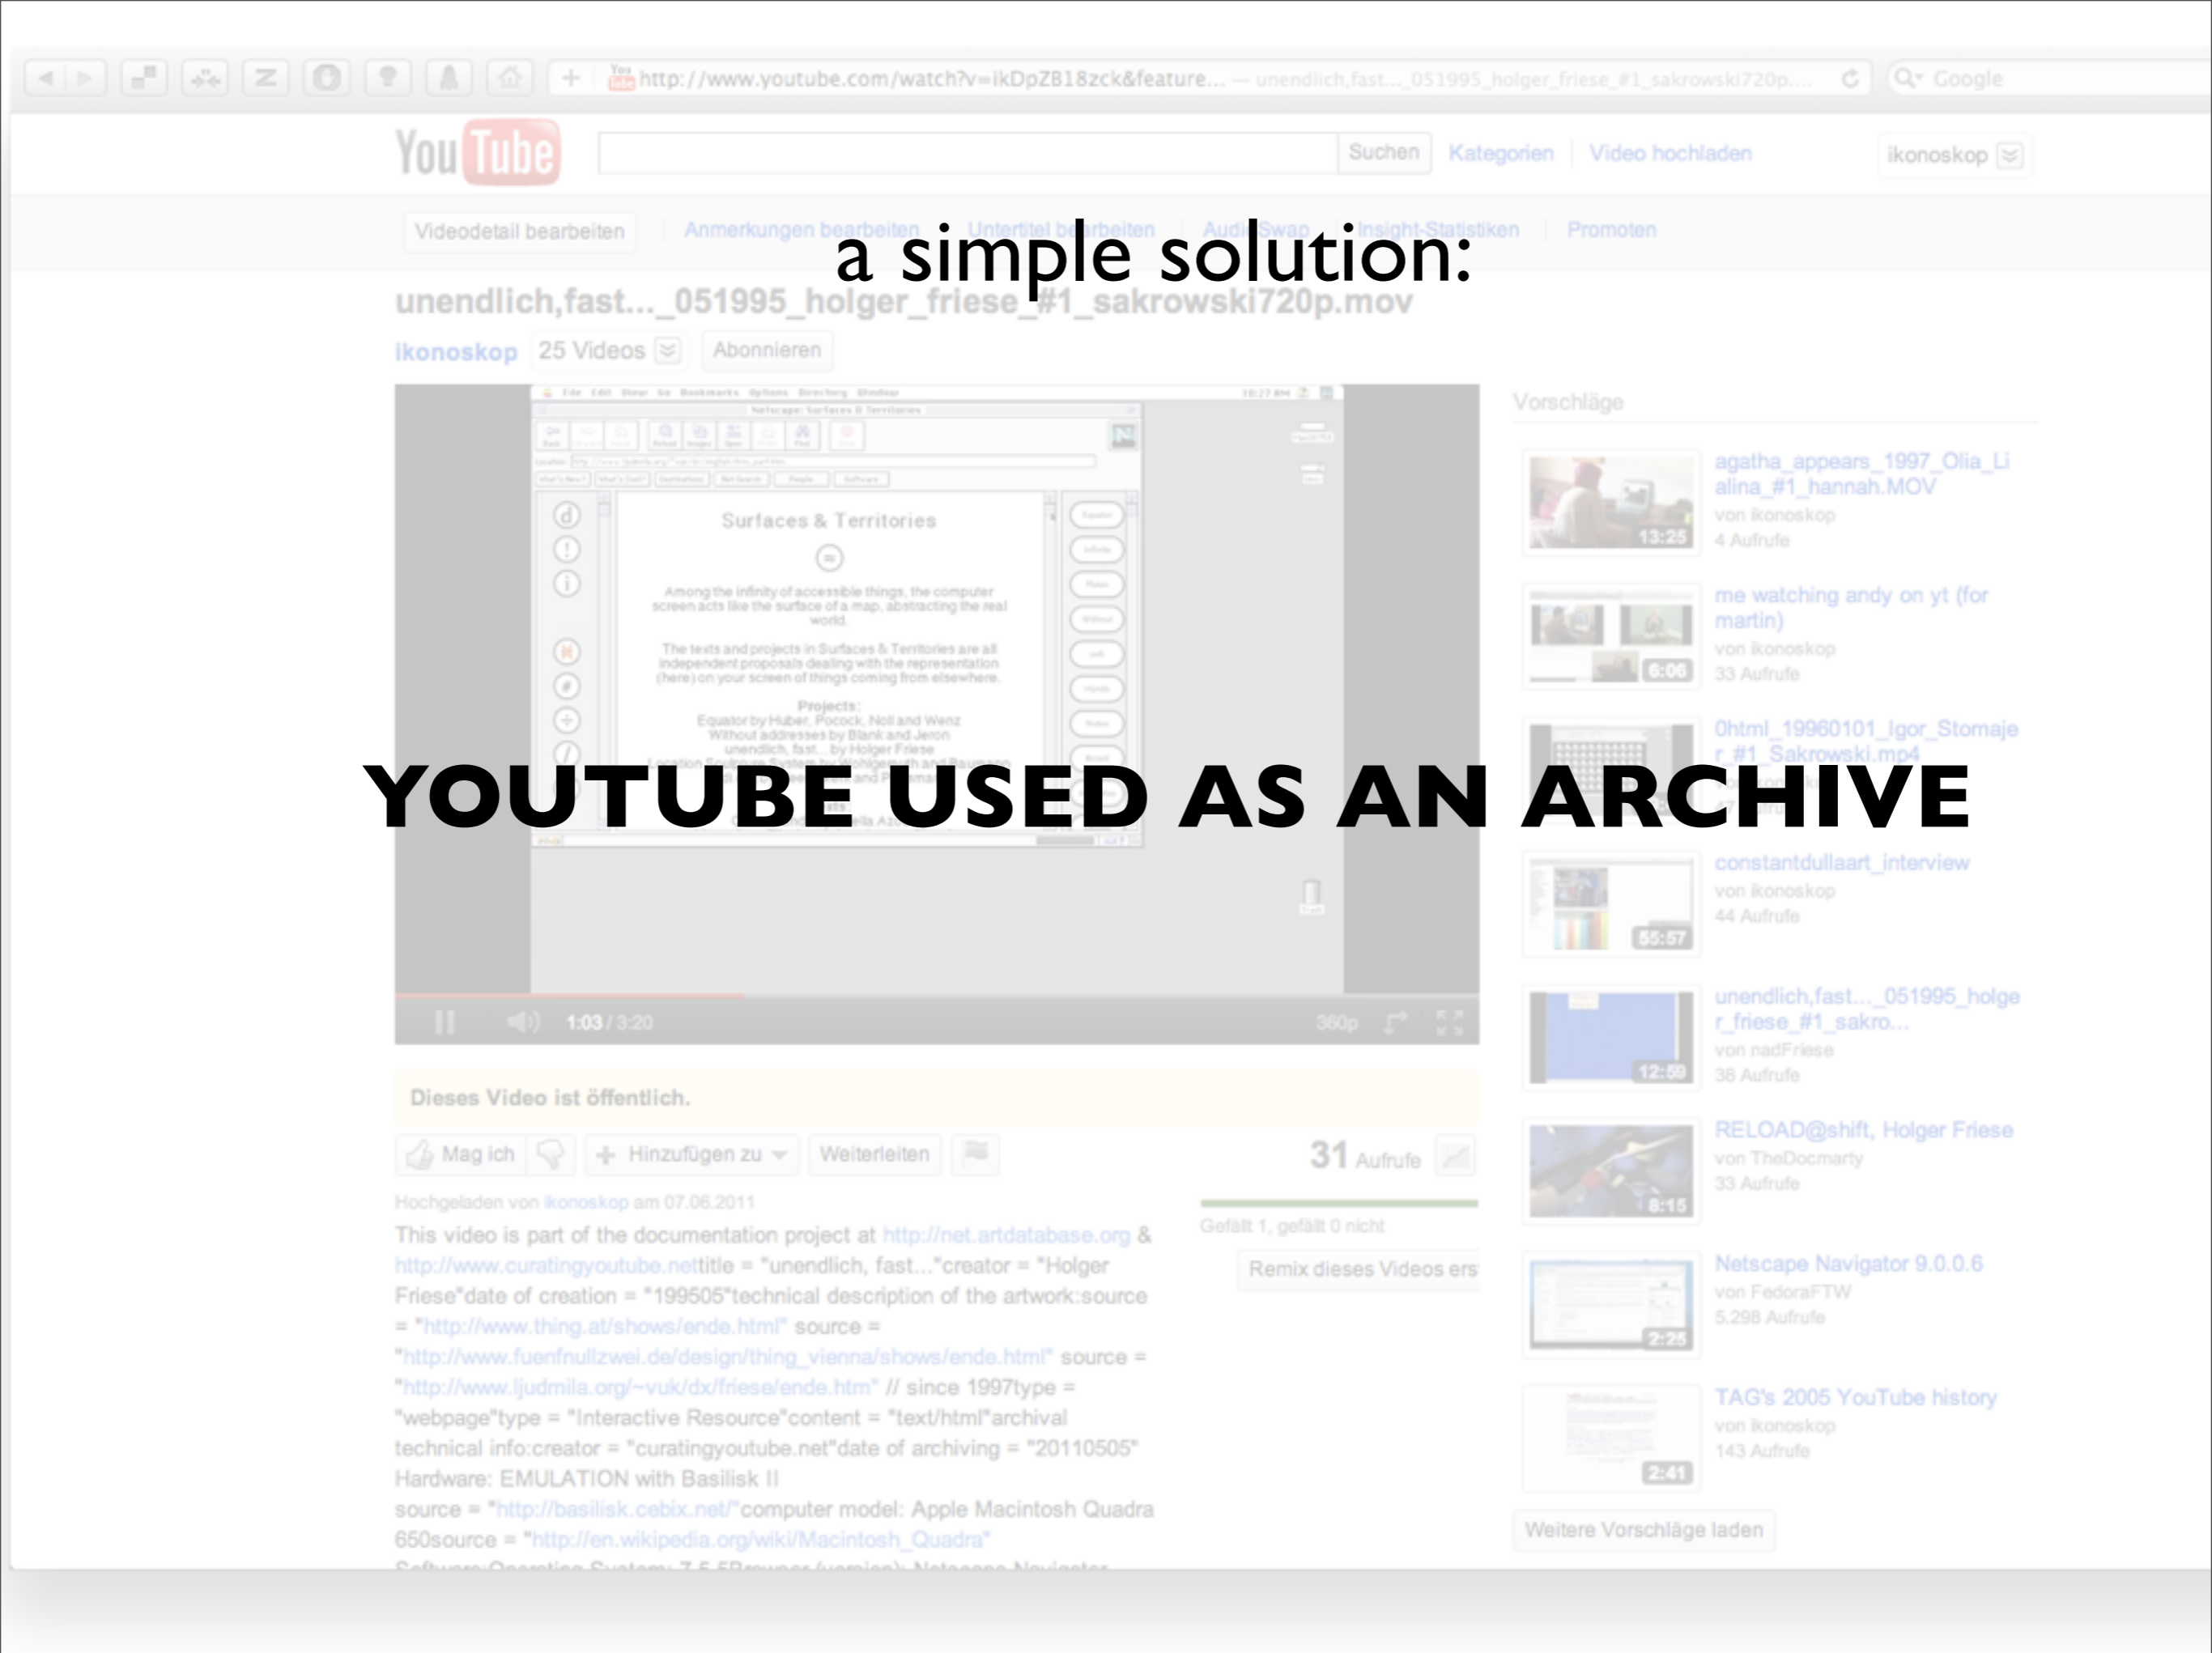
http://www.youtube.com/watch?v=ikDpZB18zck&feature... — unendlich,fast..._051995_holger_friese_#1_sakrowski720p....

Google

YouTube

Suchen | Kategorien | Video hochladen | ikonoskop

Videodetail bearbeiten | Anmerkungen bearbeiten | Untertitel bearbeiten | AudioSwap | Insight-Statistiken | Promoten

a simple solution:

unendlich,fast..._051995_holger_friese_#1_sakrowski720p.mov

ikonoskop 25 Videos Abonnieren

Surfaces & Territories

Among the infinity of accessible things, the computer screen acts like the surface of a map, abstracting the real world.

The texts and projects in Surfaces & Territories are all independent proposals dealing with the representation (here) on your screen of things coming from elsewhere.

Projects:
Equator by Huber, Pocock, Noll and Wenz
Without addresses by Blank and Jeron
unendlich, fast... by Holger Friese

YOUTUBE USED AS AN ARCHIVE

1:03 / 3:20 360p

Vorschläge

agatha_appears_1997_Olia_Lialina_#1_hannah.MOV
von ikonoskop
4 Aufrufe
13:25

me watching andy on yt (for martin)
von ikonoskop
33 Aufrufe
6:06

0html_19960101_Igor_Stomajer_#1_Sakrowski.mp4

constantdullaart_interview
von ikonoskop
44 Aufrufe
55:57

unendlich,fast..._051995_holger_friese_#1_sakro...
von nadFriese
38 Aufrufe
12:59

RELOAD@shift, Holger Friese
von TheDocmarty
33 Aufrufe
6:15

Netscape Navigator 9.0.0.6
von FedoraFTW
5.298 Aufrufe
2:25

TAG's 2005 YouTube history
von ikonoskop
143 Aufrufe
2:41

Weitere Vorschläge laden

Dieses Video ist öffentlich.

Mag ich | Hinzufügen zu | Weiterleiten

31 Aufrufe

Gefällt 1, gefällt 0 nicht

Remix dieses Videos ers

Hochgeladen von ikonoskop am 07.06.2011

This video is part of the documentation project at http://net.artdatabase.org & http://www.curatingyoutube.nettitle = "unendlich, fast..."creator = "Holger Friese"date of creation = "199505"technical description of the artwork:source = "http://www.thing.at/shows/ende.html" source = "http://www.fuenfnullzwei.de/design/thing_vienna/shows/ende.html" source = "http://www.ljudmila.org/~vuk/dx/friese/ende.htm" // since 1997type = "webpage"type = "Interactive Resource"content = "text/html"archival technical info:creator = "curatingyoutube.net"date of archiving = "20110505" Hardware: EMULATION with Basilisk II source = "http://basilisk.cebix.net/"computer model: Apple Macintosh Quadra 650source = "http://en.wikipedia.org/wiki/Macintosh_Quadra"
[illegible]